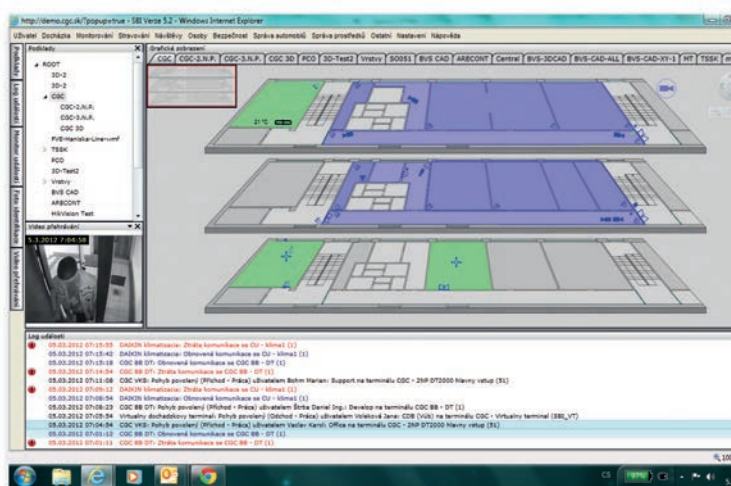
http://demo.cgc.sk/?popup=true - SBI Verze 5.2 - Windows Internet Explorer

Uživatel Docházka Monitorování Stravování Návštěvy Osoby Bezpečnost Správa automobilů Správa prostředků Ostatní Nastavení Nápověda

Podklady
ROOT
3D-2
3D-2
CGC
CGC-2.N.P.
CGC-3.N.P.
CGC 3D
FVE-Hanicka-Line-vmf
TSSK
PCO
3D-Test2
Vrstvy
BVS CAD
ARECONT
HikVision Test

Video přehrávání
5.3.2012 7:04:58

Podklady
Log událostí
Monitor událostí
Foto identifikace
Video přehrávání

Grafické zobrazení
CGC | CGC-2.N.P. | CGC-3.N.P. | CGC 3D | PCO | 3D-Test2 | Vrstvy | SO051 | BVS CAD | ARECONT | Central | BVS-3DCAD | BVS-CAD-ALL | BVS-CAD-XY-1 | HT | TSSK

21 °C

Log události
05.03.2012 07:15:35 DAIKIN klimatizacia: Ztráta komunikace se CU - klima1 (1)
05.03.2012 07:15:42 DAIKIN klimatizacia: Obnovená komunikace se CU - klima1 (1)
05.03.2012 07:15:18 CGC BB DT: Obnovená komunikace se CGC BB - DT (1)
05.03.2012 07:14:54 CGC BB DT: Ztráta komunikace se CGC BB - DT (1)
05.03.2012 07:11:08 CGC VKS: Pohyb povolený (Příchod - Práca) uživatelem Bohm Marian: Support na terminálu CGC - 2NP DT2000 hlavný vstup (51)
05.03.2012 07:09:12 DAIKIN klimatizacia: Ztráta komunikace se CU - klima1 (1)
05.03.2012 07:08:54 DAIKIN klimatizacia: Obnovená komunikace se CU - klima1 (1)
05.03.2012 07:08:23 CGC BB DT: Pohyb povolený (Příchod - Práca) uživatelem Štrba Daniel Ing.: Develop na terminálu CGC BB - DT (1)
05.03.2012 07:05:54 Virtuálny dochádzkový terminál: Pohyb povolený (Odchod - Práca) uživatelem Voleková Jana: CDB (Vúb) na terminálu CGC - Virtuálny terminál (SBI_VT)
05.03.2012 07:04:54 CGC VKS: Pohyb povolený (Příchod - Práca) uživatelem Vaclav Karol: Office na terminálu CGC - 2NP DT2000 hlavný vstup (51)
05.03.2012 07:01:10 CGC BB DT: Obnovená komunikace se CGC BB - DT (1)
05.03.2012 07:01:11 CGC BB DT: Ztráta komunikace se CGC BB - DT (1)

CS